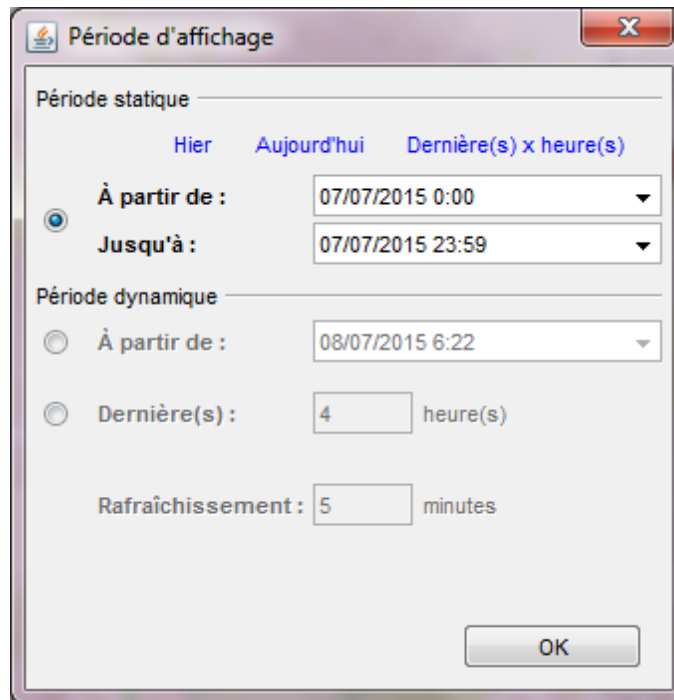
Période d'affichage

Période statique

Hier Aujourd'hui Dernière(s) x heure(s)

À partir de : 07/07/2015 0:00

Jusqu'à : 07/07/2015 23:59

Période dynamique

À partir de : 08/07/2015 6:22

Dernière(s) : 4 heure(s)

Rafraîchissement : 5 minutes

OK